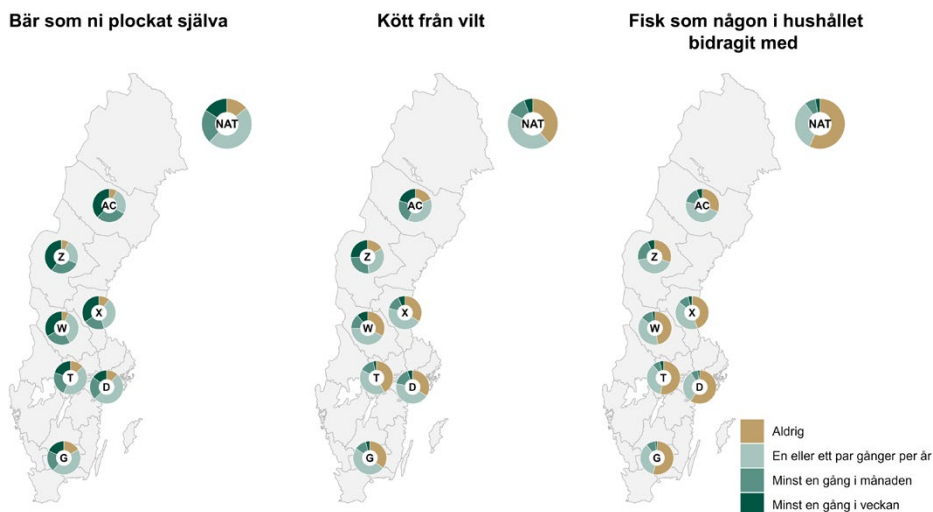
Bär som ni plockat själva

NAT
AC
Z
W
X
T
D
G

Kött från vilt

NAT
AC
Z
W
X
T
D
G

Fisk som någon i hushållet bidragit med

NAT
AC
Z
W
X
T
D
G

Aldrig
En eller ett par gånger per år
Minst en gång i månaden
Minst en gång i veckan